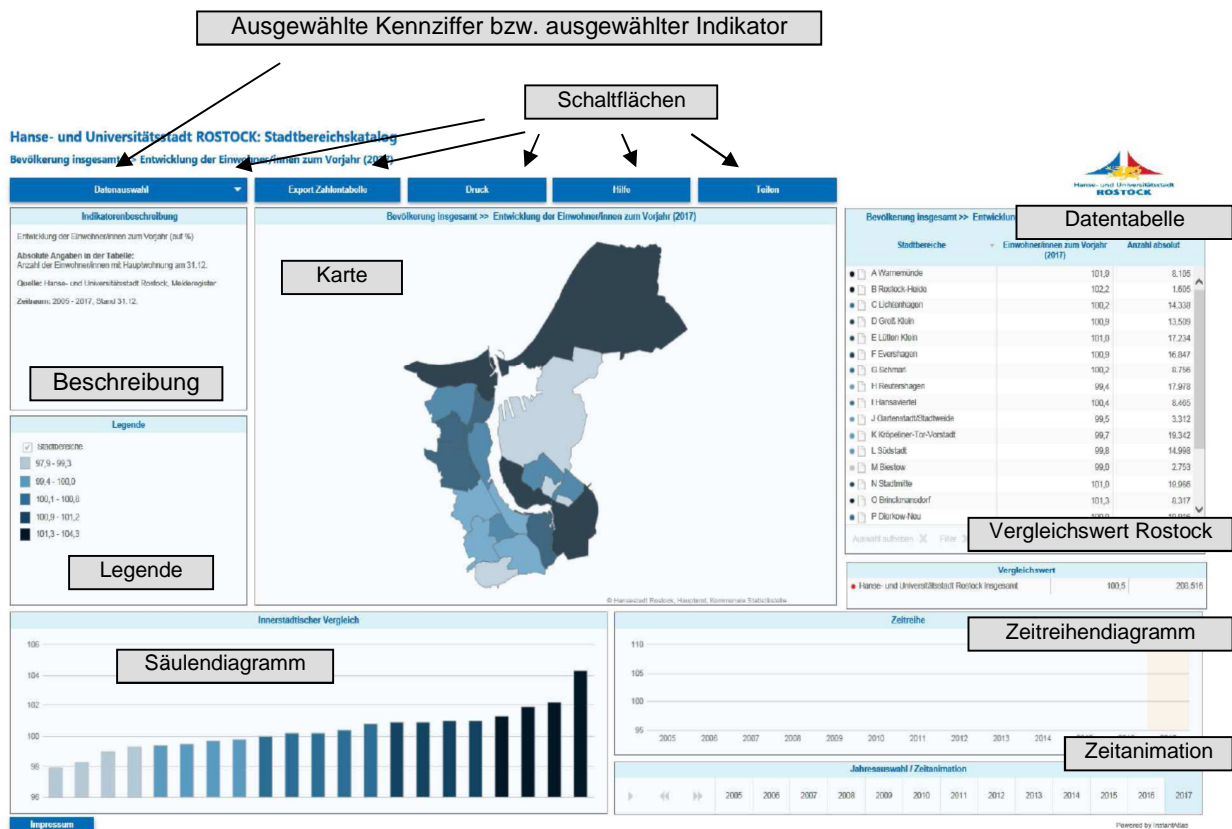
Ausgewählte Kennziffer bzw. ausgewählter Indikator

Schaltflächen

Hanse- und Universitätsstadt ROSTOCK: Stadtbereichskatalog

Bevölkerung insgesamt >> Entwicklung der Einwohner/innen zum Vorjahr (2017)

Hanse- und Universitätsstadt ROSTOCK

Datenauswahl

Export Zahlentabelle

Druck

Hilfe

Teilen

Indikatorenbeschreibung

Entwicklung der Einwohner/innen zum Vorjahr (auf %)

Absolute Angaben in der Tabelle:
Anzahl der Einwohner/innen mit Hauptwohnung am 31.12.

Quelle: Hanse- und Universitätsstadt Rostock, Melderegister

Zeitraum: 2005 - 2017, Stand 31.12.

Beschreibung

Bevölkerung insgesamt >> Entwicklung der Einwohner/innen zum Vorjahr (2017)

Karte

© Hansestadt Rostock, Hauptamt, Kommunale Statistikstelle

Bevölkerung insgesamt >> Entwicklung

Datentabelle

| Stadtbereiche | Einwohner/innen zum Vorjahr (2017) | Anzahl absolut |
|---|---|---|
| A Warnemünde | 101,9 | 8.105 |
| B Rostock-Heide | 102,2 | 1.805 |
| C Lichtenhagen | 100,2 | 14.338 |
| D Groß Klein | 100,9 | 13.509 |
| E Lütten Klein | 101,0 | 17.234 |
| F Evershagen | 100,9 | 16.847 |
| G Schmarl | 100,2 | 8.756 |
| H Reutershagen | 99,4 | 17.978 |
| I Hansaviertel | 100,4 | 8.465 |
| J Gartenstadt/Stadtweide | 99,5 | 3.312 |
| K Kröpeliner-Tor-Vorstadt | 99,7 | 19.342 |
| L Südstadt | 99,8 | 14.998 |
| M Biestow | 99,0 | 2.753 |
| N Stadtmitte | 101,0 | 19.968 |
| O Brinckmansdorf | 101,3 | 8.317 |
| P Dierkow-Neu | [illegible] | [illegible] |

Auswahl aufheben Filter

Vergleichswert Rostock

Vergleichswert

| Hanse- und Universitätsstadt Rostock insgesamt | 100,5 | 208.516 |
|---|---|---|

Legende

Stadtbereiche
97,9 - 99,3
99,4 - 100,0
100,1 - 100,8
100,9 - 101,2
101,3 - 104,3

Legende

Innerstädtischer Vergleich

Säulendiagramm

106
104
102
100
98
96

Zeitreihe

Zeitreihendiagramm

110
105
100
95

2005 2006 2007 2008 2009 2010 2011 2012 2013 2014

Zeitanimation

Jahresauswahl / Zeitanimation

2005 2006 2007 2008 2009 2010 2011 2012 2013 2014 2015 2016 2017

Impressum

Powered by InstantAtlas